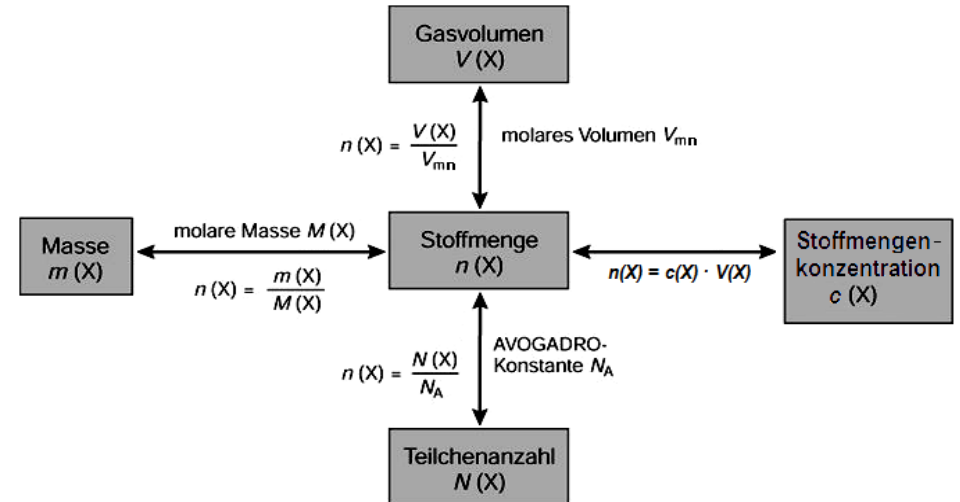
Gasvolumen
$V$ (X)

$n\text{ (X)} = \frac{V\text{ (X)}}{V_{mn}}$

molares Volumen $V_{mn}$

Masse
$m$ (X)

molare Masse $M$ (X)

$n\text{ (X)} = \frac{m\text{ (X)}}{M\text{ (X)}}$

Stoffmenge
$n$ (X)

$n(X) = c(X) \cdot V(X)$

Stoffmengenkonzentration
$c$ (X)

$n\text{ (X)} = \frac{N\text{ (X)}}{N_A}$

AVOGADRO-Konstante $N_A$

Teilchenanzahl
$N$ (X)